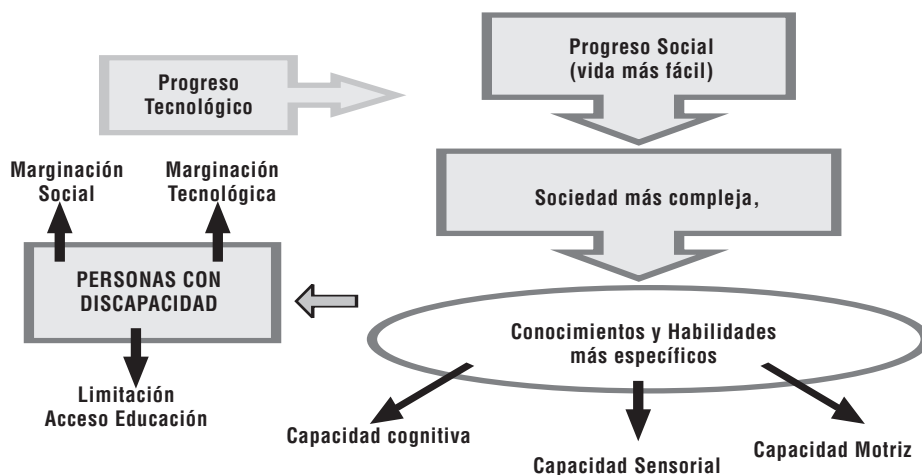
Progreso Tecnológico

Progreso Social (vida más fácil)

Marginación Social

Marginación Tecnológica

Sociedad más compleja,

PERSONAS CON DISCAPACIDAD

Conocimientos y Habilidades más específicos

Limitación Acceso Educación

Capacidad cognitiva

Capacidad Sensorial

Capacidad Motriz